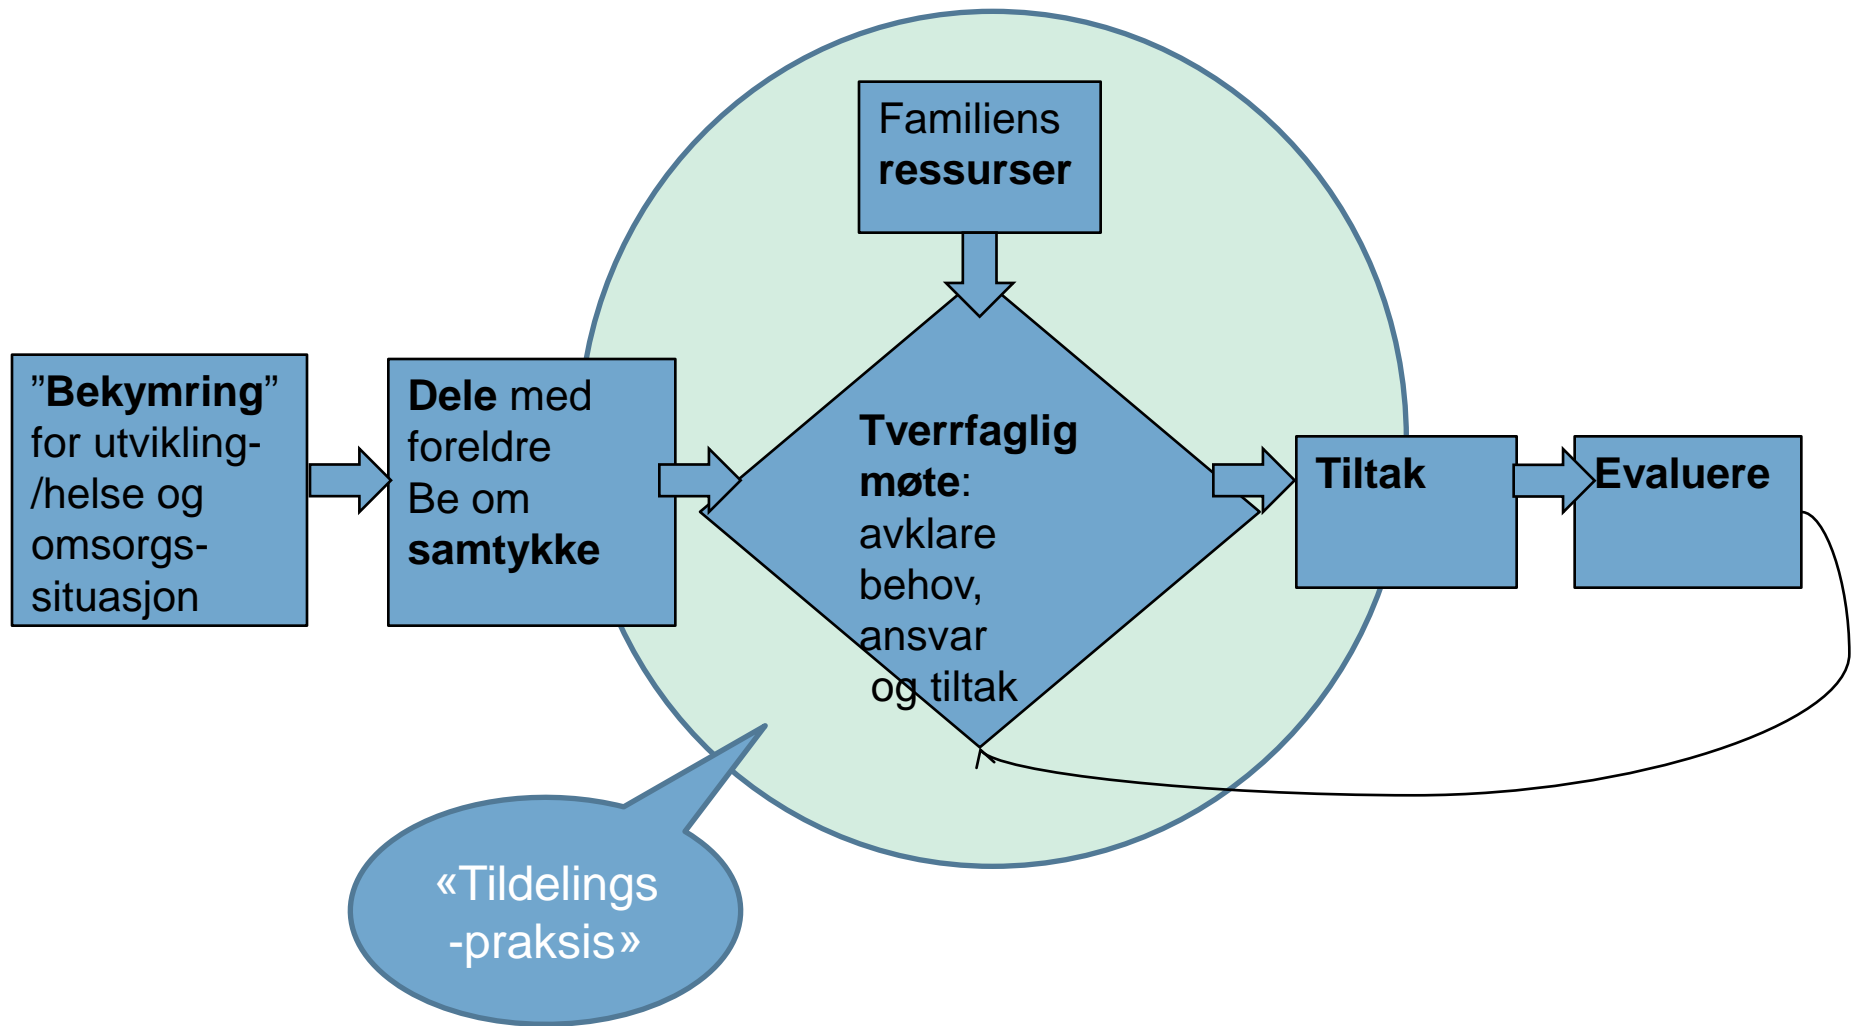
”Bekymring” for utvikling- /helse og omsorgs- situasjon

Dele med foreldre Be om samtykke

Familiens ressurser

Tverrfaglig møte: avklare behov, ansvar og tiltak

Tiltak

Evaluere

«Tildelings -praksis»